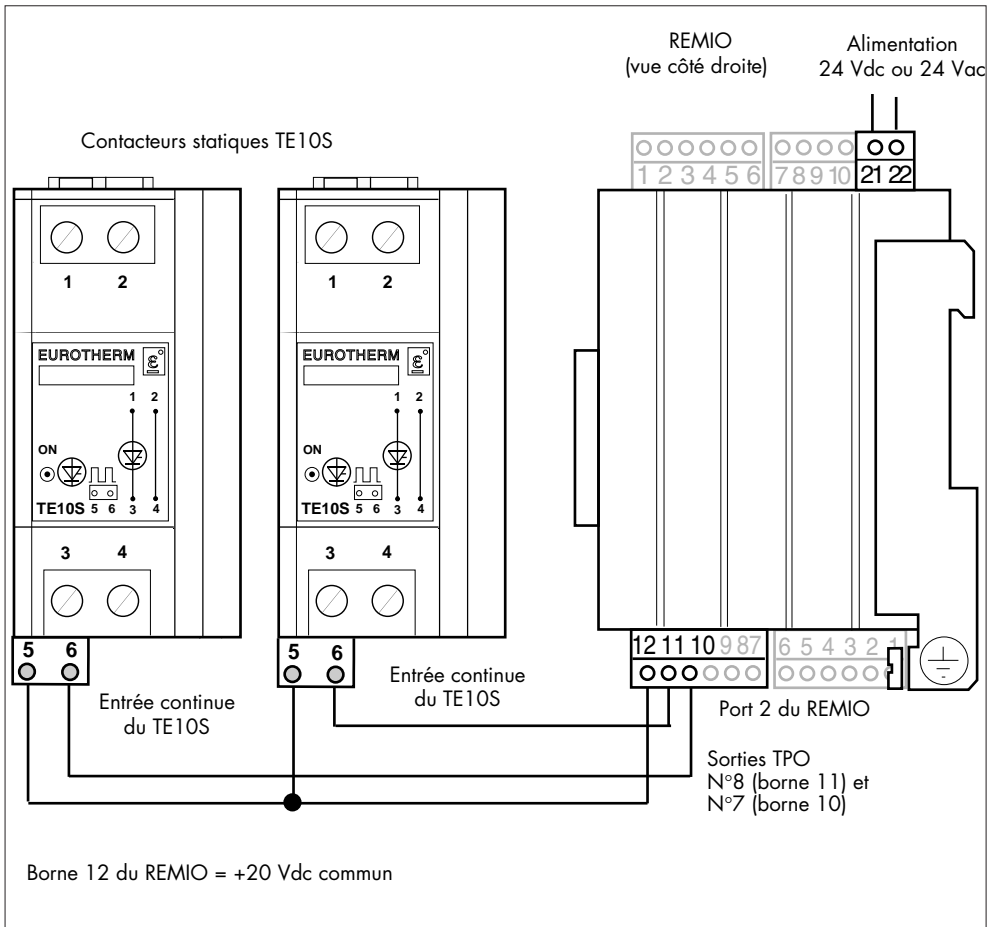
REMIO
(vue côté droite)

Alimentation
24 Vdc ou 24 Vac

Contacteurs statiques TE10S

1 2 3 4 5 6 7 8 9 10 21 22

1 2

EUROTHERM

1 2

ON

TE10S 5 6 3 4

3 4

5 6

1 2

EUROTHERM

1 2

ON

TE10S 5 6 3 4

3 4

5 6

12 11 10 9 8 7 6 5 4 3 2 1

Entrée continue
du TE10S

Entrée continue
du TE10S

Port 2 du REMIO

Sorties TPO
N°8 (borne 11) et
N°7 (borne 10)

Borne 12 du REMIO = +20 Vdc commun